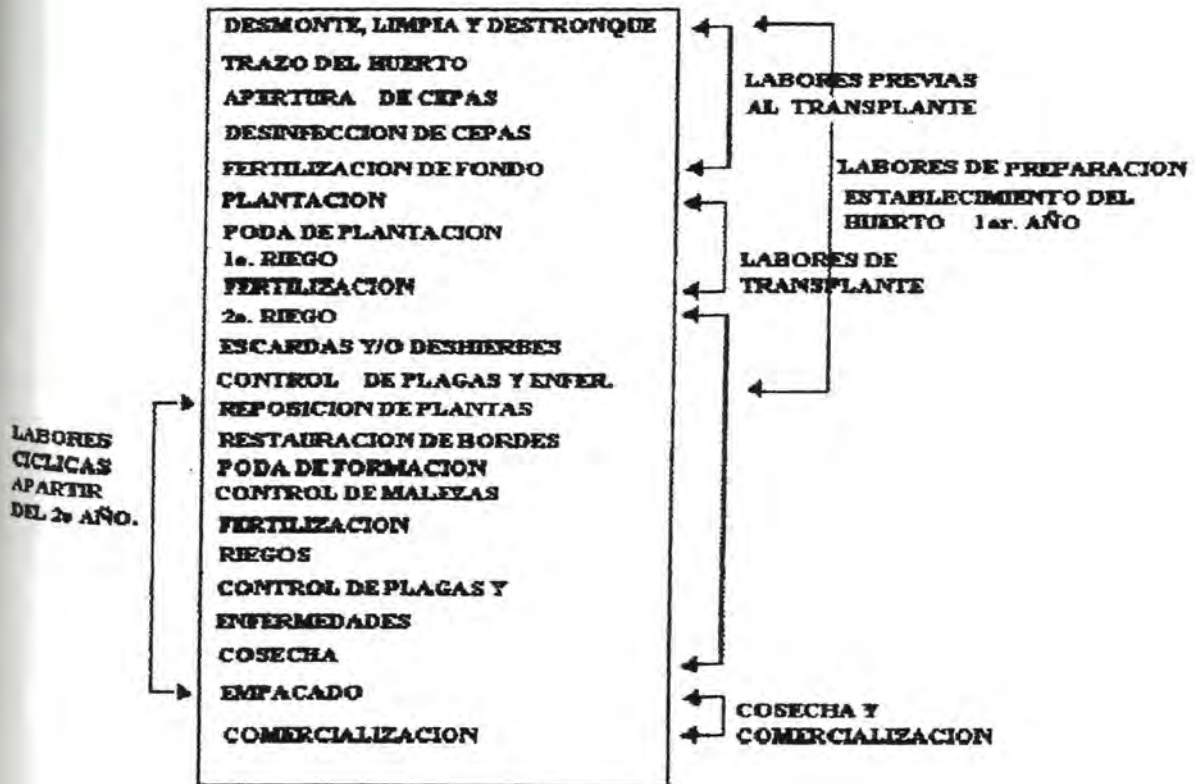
DESMONTE, LIMPIA Y DESTRONQUE
TRAZO DEL HUERTO
APERTURA DE CEPAS
DESINFECCION DE CEPAS
FERTILIZACION DE FONDO
PLANTACION
PODA DE PLANTACION
1o. RIEGO
FERTILIZACION
2o. RIEGO
ESCARDAS Y/O DESHIERBES
CONTROL DE PLAGAS Y ENFER.
REPOSICION DE PLANTAS
RESTAURACION DE BORDES
PODA DE FORMACION
CONTROL DE MALEZAS
FERTILIZACION
RIEGOS
CONTROL DE PLAGAS Y ENFERMEDADES
COSECHA
EMPACADO
COMERCIALIZACION

LABORES PREVIAS AL TRANSPLANTE

LABORES DE PREPARACION ESTABLECIMIENTO DEL HUERTO 1er. AÑO

LABORES DE TRANSPLANTE

LABORES CICLICAS APARTIR DEL 2o AÑO.

COSECHA Y COMERCIALIZACION